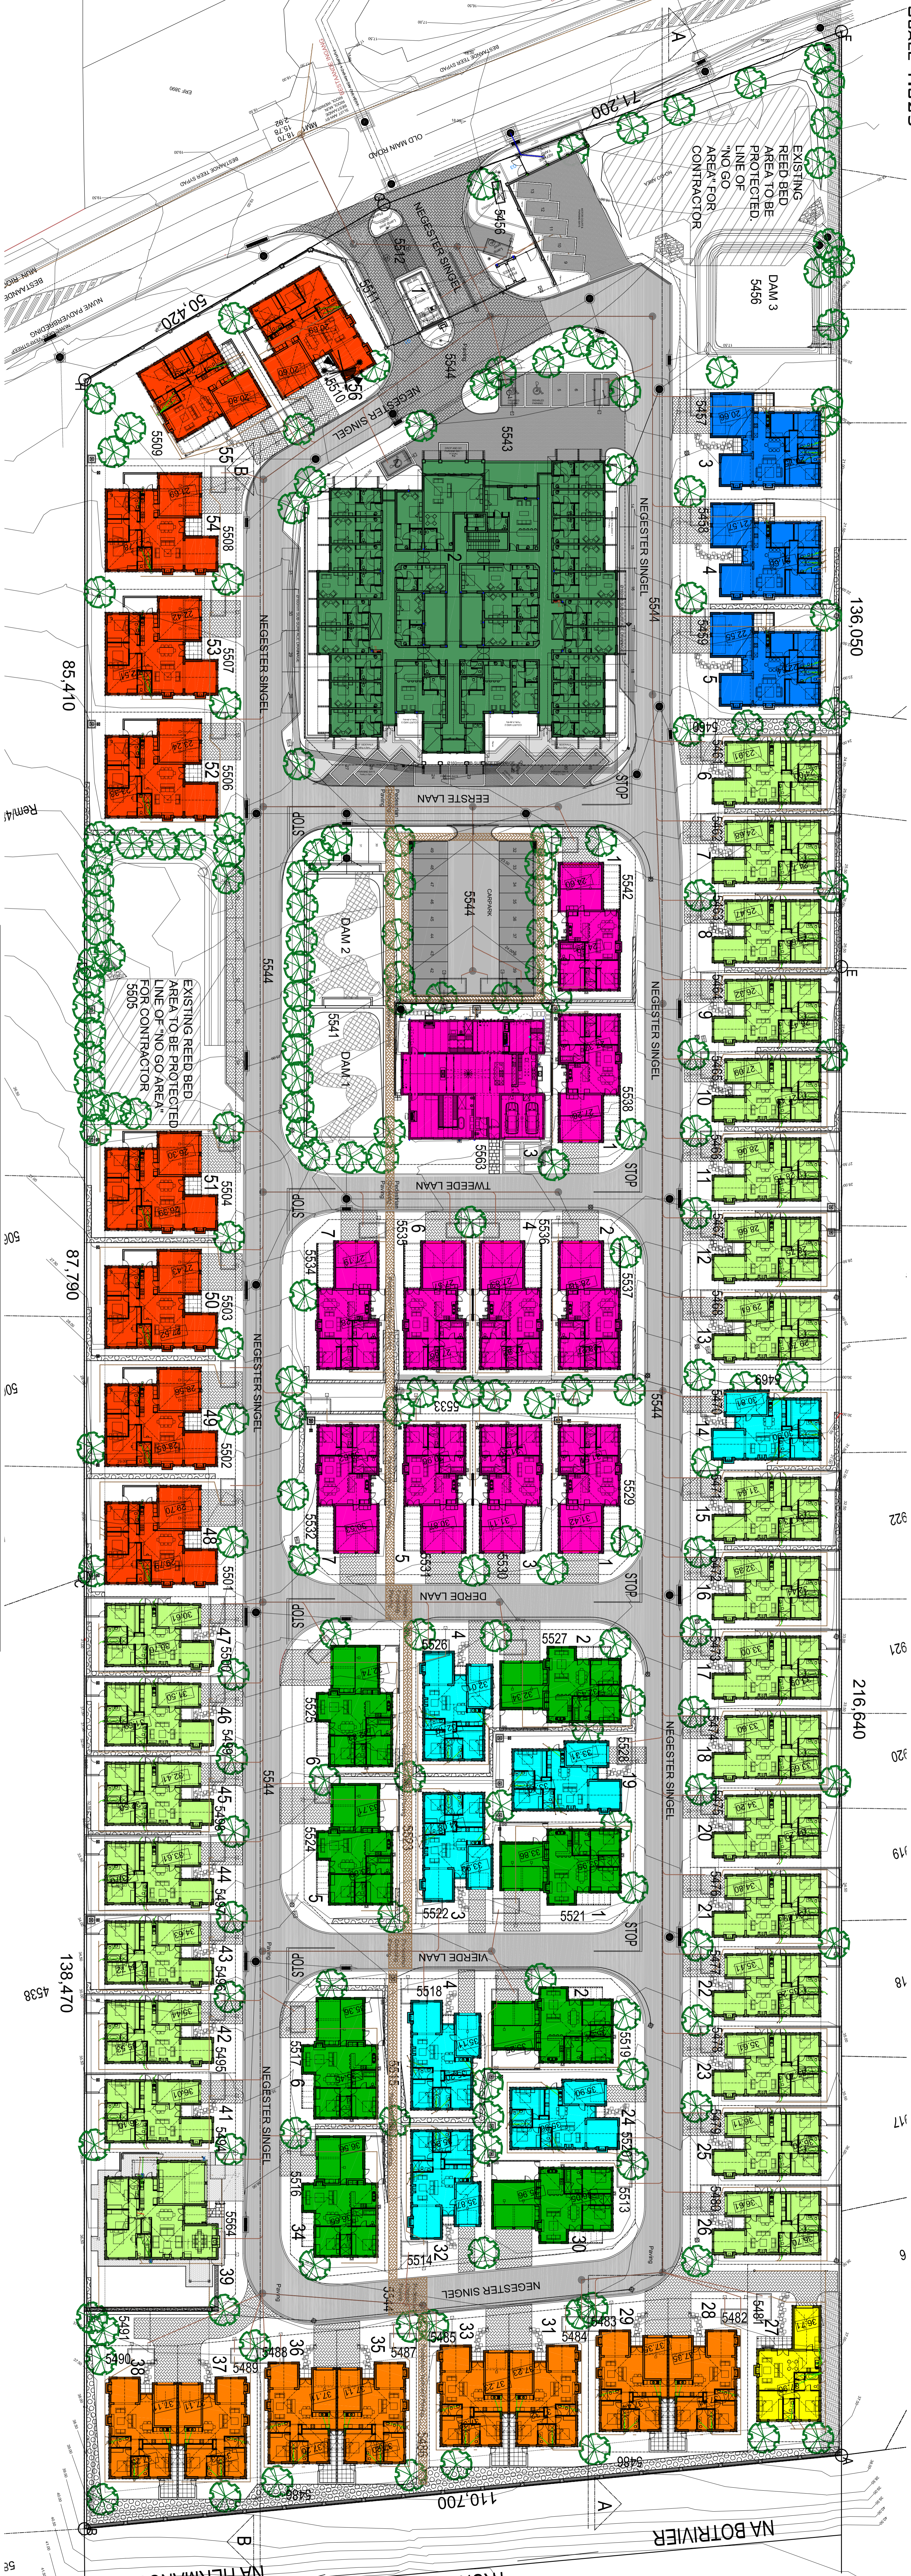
SCALE 1:250

A

71,200

EXISTING REED BED AREA TO BE PROTECTED. LINE OF "NO GO AREA" FOR CONTRACTOR

DAM 3
5456

OLD MAIN ROAD
BESTAANDE TEER SYPAD
BESTAANDE HOOFWEG
NUWE PADVERBREDING

50,420

NEGESTER SINGEL
5512
5511
5456
5544
5510
56
NEGESTER SINGEL
5543

5509
55
B
54
5508
53
5507
52
5506

85,410

NEGESTER SINGEL

5457
3
5458
4
5459
5

136,050

NEGESTER SINGEL
5544

EERSTE LAAN
STOP
STOP

5460
6
5462
7
5463
8
5461
9
5468
10
5466
11
5467
12
5468
13
5469
5470
14
5471
15
5472
16
5473
17
5474
18
5475
20
5476
21
5477
22
5478
23
5479
25
5480
26

216,640

5542
1
5544
CARPARK
DAM 2
5541
DAM 1
5544
5538
1
5563
3
STOP

EXISTING REED BED AREA TO BE PROTECTED LINE OF "NO GO AREA" FOR CONTRACTOR
5505

Rem/4

51
5504
50
5503
49
5502
48
5501

87,790

TWEEDE LAAN
STOP
5535
6
5536
4
2
5537
5534
7
5533
5544
5529
5532
7
5531
5
5530
3
1
STOP
DERDE LAAN
STOP

NEGESTER SINGEL

47
5500
46
5499
45
5498
44
5497
43
5496
42
5495
41
5494
5564
39

138,470
4538

5544
5526
4
5527
2
5525
6
5528
19
5524
5
5522
3
5521
1
STOP
NEGESTER SINGEL
5523
VIERDE LAAN
STOP

5518
4
2
5519
5517
6
5515
24
5520
5516
34
5513
5514
32
30

NEGESTER SINGEL

5491
5490
38
37
5489
36
5488
35
5487
5485
33
31
5484
29
5483
28
5482
5481
27

5486
5486
5486

110,700

A
B

NA BOTRIVIER
NA HERMANUS